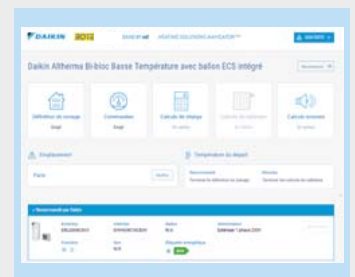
DAIKIN

Daikin Altherma Bi-bloc Basse Température avec ballon ECS intégré

Définition du voisinage

Commandes

Calcul de chauffage

Calculs acoustiques

Emplacement

Température de départ

Paris

Recommandé par Daikin